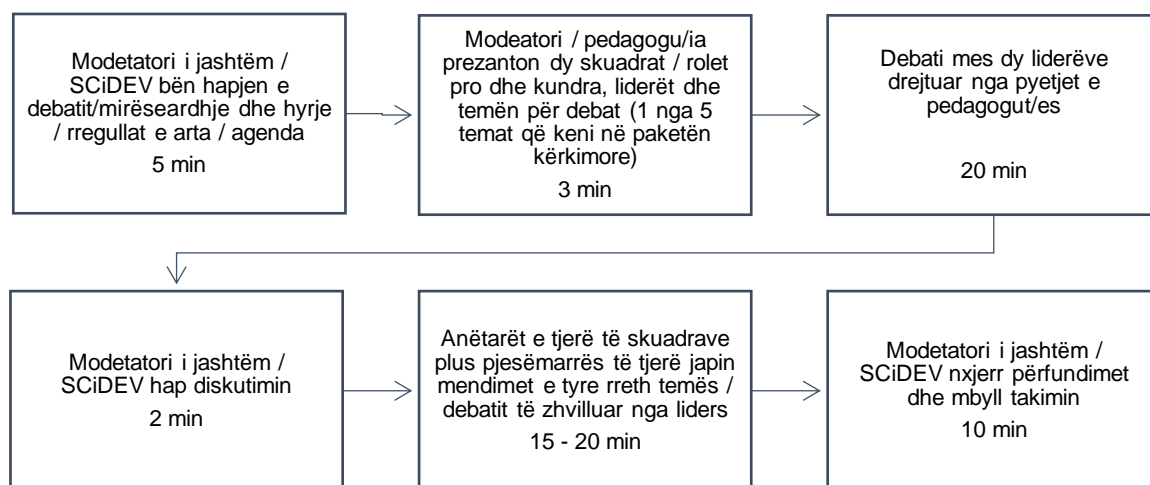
Modetatori i jashtëm / SCiDEV bën hapjen e debatit/mirëseardhje dhe hyrje / rregullat e arta / agenda

5 min

Modeatori / pedagogu/ia prezanton dy skuadrat / rolet pro dhe kundra, liderët dhe temën për debat (1 nga 5 temat që keni në paketën kërkimore)

3 min

Debati mes dy liderëve drejtuar nga pyetjet e pedagogut/es

20 min

Modetatori i jashtëm / SCiDEV hap diskutimin

2 min

Anëtarët e tjerë të skuadrave plus pjesëmarrës të tjerë japin mendimet e tyre rreth temës / debatit të zhvilluar nga liders

15 - 20 min

Modetatori i jashtëm / SCiDEV nxjerr përfundimet dhe mbyll takimin

10 min